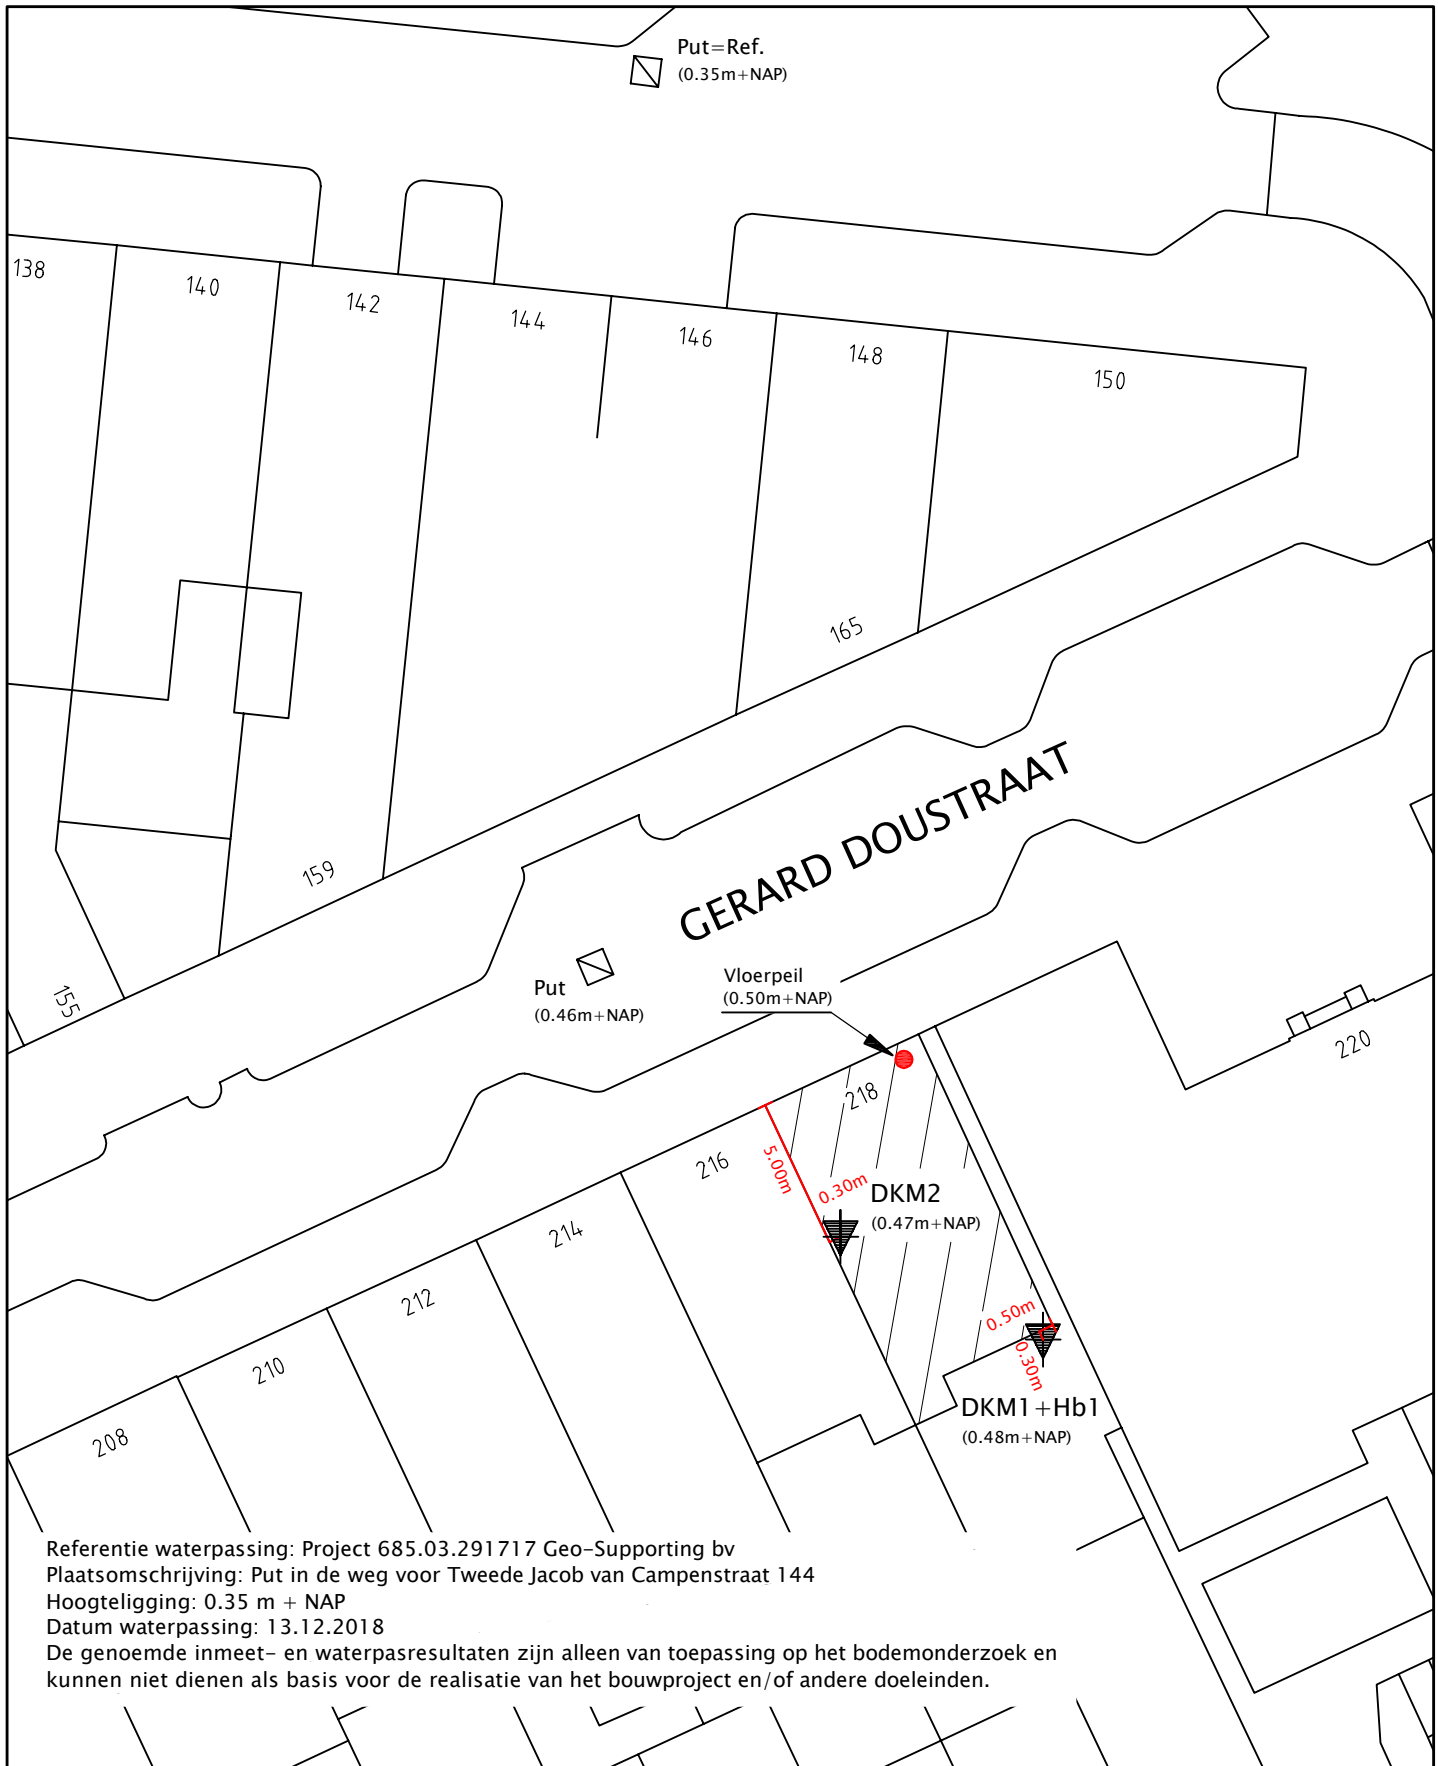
Put=Ref.
(0.35m+NAP)

138
140
142
144
146
148
150
165
159
155

GERARD DOUSTRAAT

Put
(0.46m+NAP)

Vloerpeil
(0.50m+NAP)

218
220
216
214
212
210
208

5.00m
0.30m
DKM2
(0.47m+NAP)

0.50m
0.30m
DKM1+Hb1
(0.48m+NAP)

Referentie waterpassing: Project 685.03.291717 Geo-Supporting bv
Plaatsomschrijving: Put in de weg voor Tweede Jacob van Campenstraat 144
Hoogteligging: 0.35 m + NAP
Datum waterpassing: 13.12.2018
De genoemde inmeet- en waterpasresultaten zijn alleen van toepassing op het bodemonderzoek en kunnen niet dienen als basis voor de realisatie van het bouwproject en/of andere doeleinden.